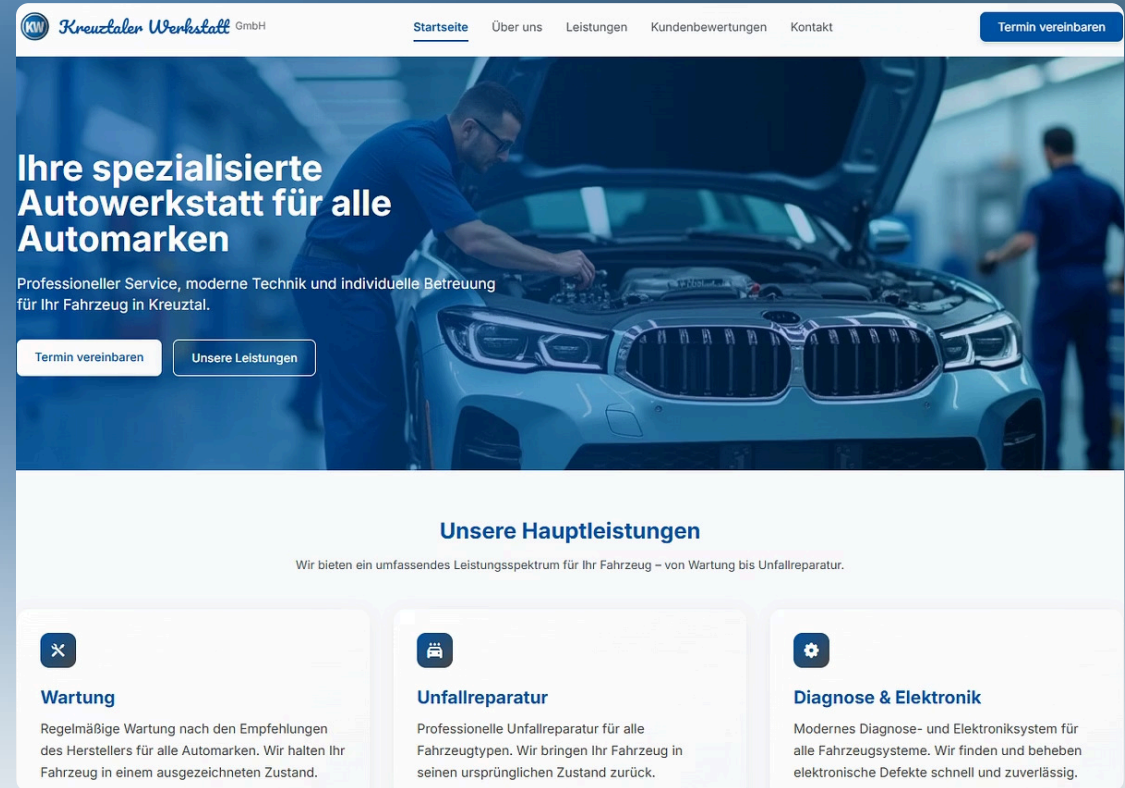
KW Kreuztaler Werkstatt GmbH

Startseite Über uns Leistungen Kundenbewertungen Kontakt

Termin vereinbaren

Ihre spezialisierte Autowerkstatt für alle Automarken

Professioneller Service, moderne Technik und individuelle Betreuung für Ihr Fahrzeug in Kreuztal.

Termin vereinbaren Unsere Leistungen

Unsere Hauptleistungen

Wir bieten ein umfassendes Leistungsspektrum für Ihr Fahrzeug – von Wartung bis Unfallreparatur.

Wartung

Regelmäßige Wartung nach den Empfehlungen des Herstellers für alle Automarken. Wir halten Ihr Fahrzeug in einem ausgezeichneten Zustand.

Unfallreparatur

Professionelle Unfallreparatur für alle Fahrzeugtypen. Wir bringen Ihr Fahrzeug in seinen ursprünglichen Zustand zurück.

Diagnose & Elektronik

Modernes Diagnose- und Elektroniksystem für alle Fahrzeugsysteme. Wir finden und beheben elektronische Defekte schnell und zuverlässig.